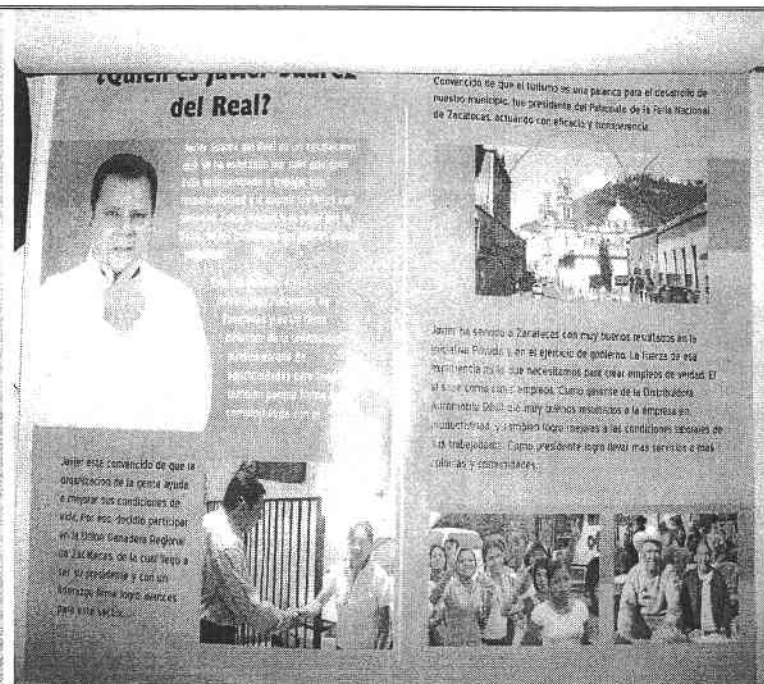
¿Quién es Javier Suárez del Real?

Javier Suárez del Real es un zacatecano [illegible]

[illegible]

Javier está convencido de que la organización de la gente ayuda a mejorar sus condiciones de vida. Por eso decidió participar en la Unión Ganadera Regional de Zacatecas, de la cual llegó a ser su presidente y con un liderazgo firme logró avances para este sector.

Convencido de que el turismo es una palanca para el desarrollo de nuestro municipio, fue presidente del Patronato de la Feria Nacional de Zacatecas, actuando con eficacia y transparencia.

Javier ha servido a Zacatecas con muy buenos resultados en la iniciativa privada y en el ejercicio de gobierno. La fuerza de esa experiencia es lo que necesitamos para crear empleos de verdad. Él sabe cómo crear empleos. Como gerente de la Distribuidora Automotriz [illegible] dio muy buenos resultados a la empresa en productividad, y también logró mejoras a las condiciones laborales de sus trabajadores. Como presidente logró llevar más servicios a más colonias y comunidades.